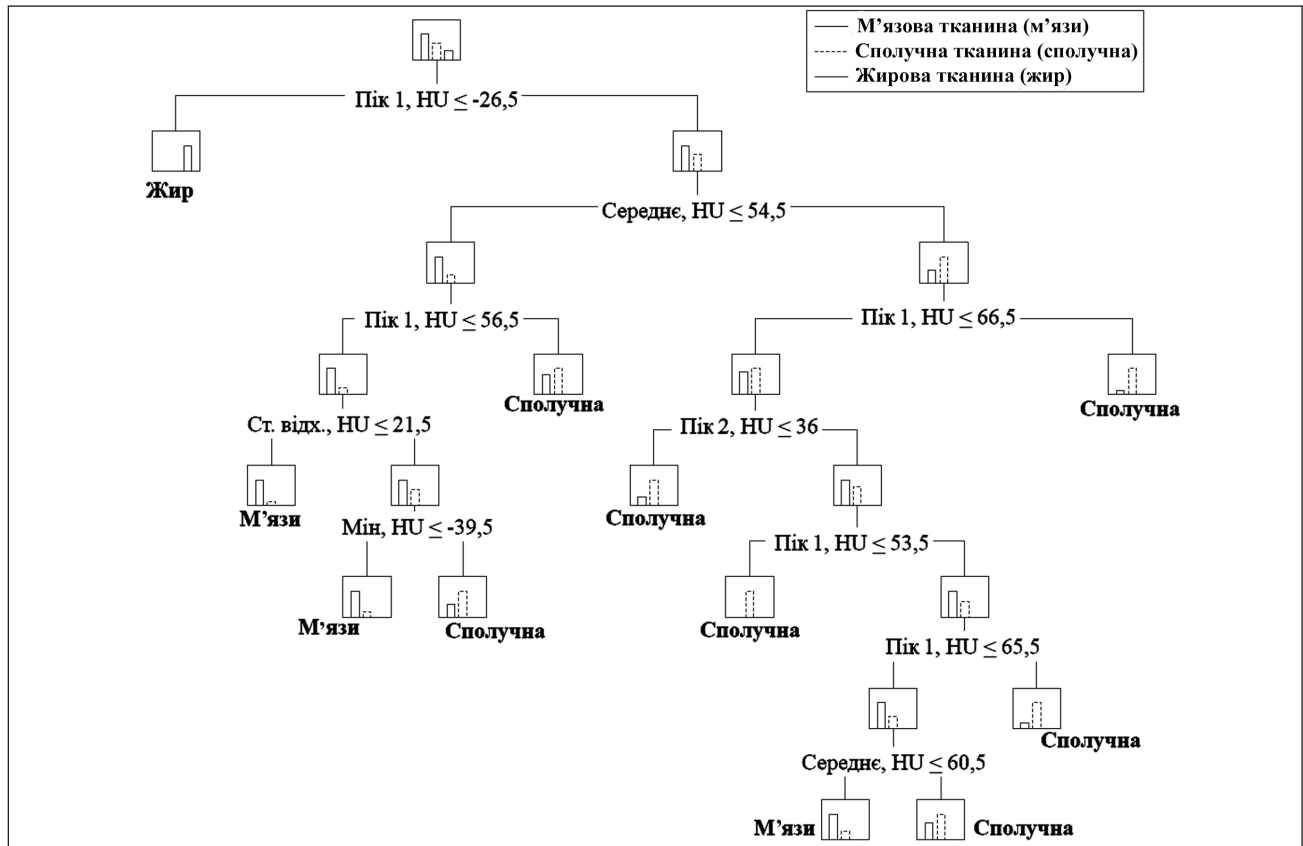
М'язова тканина (м'язи)
Сполучна тканина (сполучна)
Жирова тканина (жир)

Пік 1, HU ≤ -26,5

Жир

Середнє, HU ≤ 54,5

Пік 1, HU ≤ 56,5

Пік 1, HU ≤ 66,5

Сполучна

Сполучна

Ст. відх., HU ≤ 21,5

Пік 2, HU ≤ 36

М'язи

Мін, HU ≤ -39,5

Сполучна

Пік 1, HU ≤ 53,5

М'язи

Сполучна

Сполучна

Пік 1, HU ≤ 65,5

Сполучна

Середнє, HU ≤ 60,5

М'язи

Сполучна